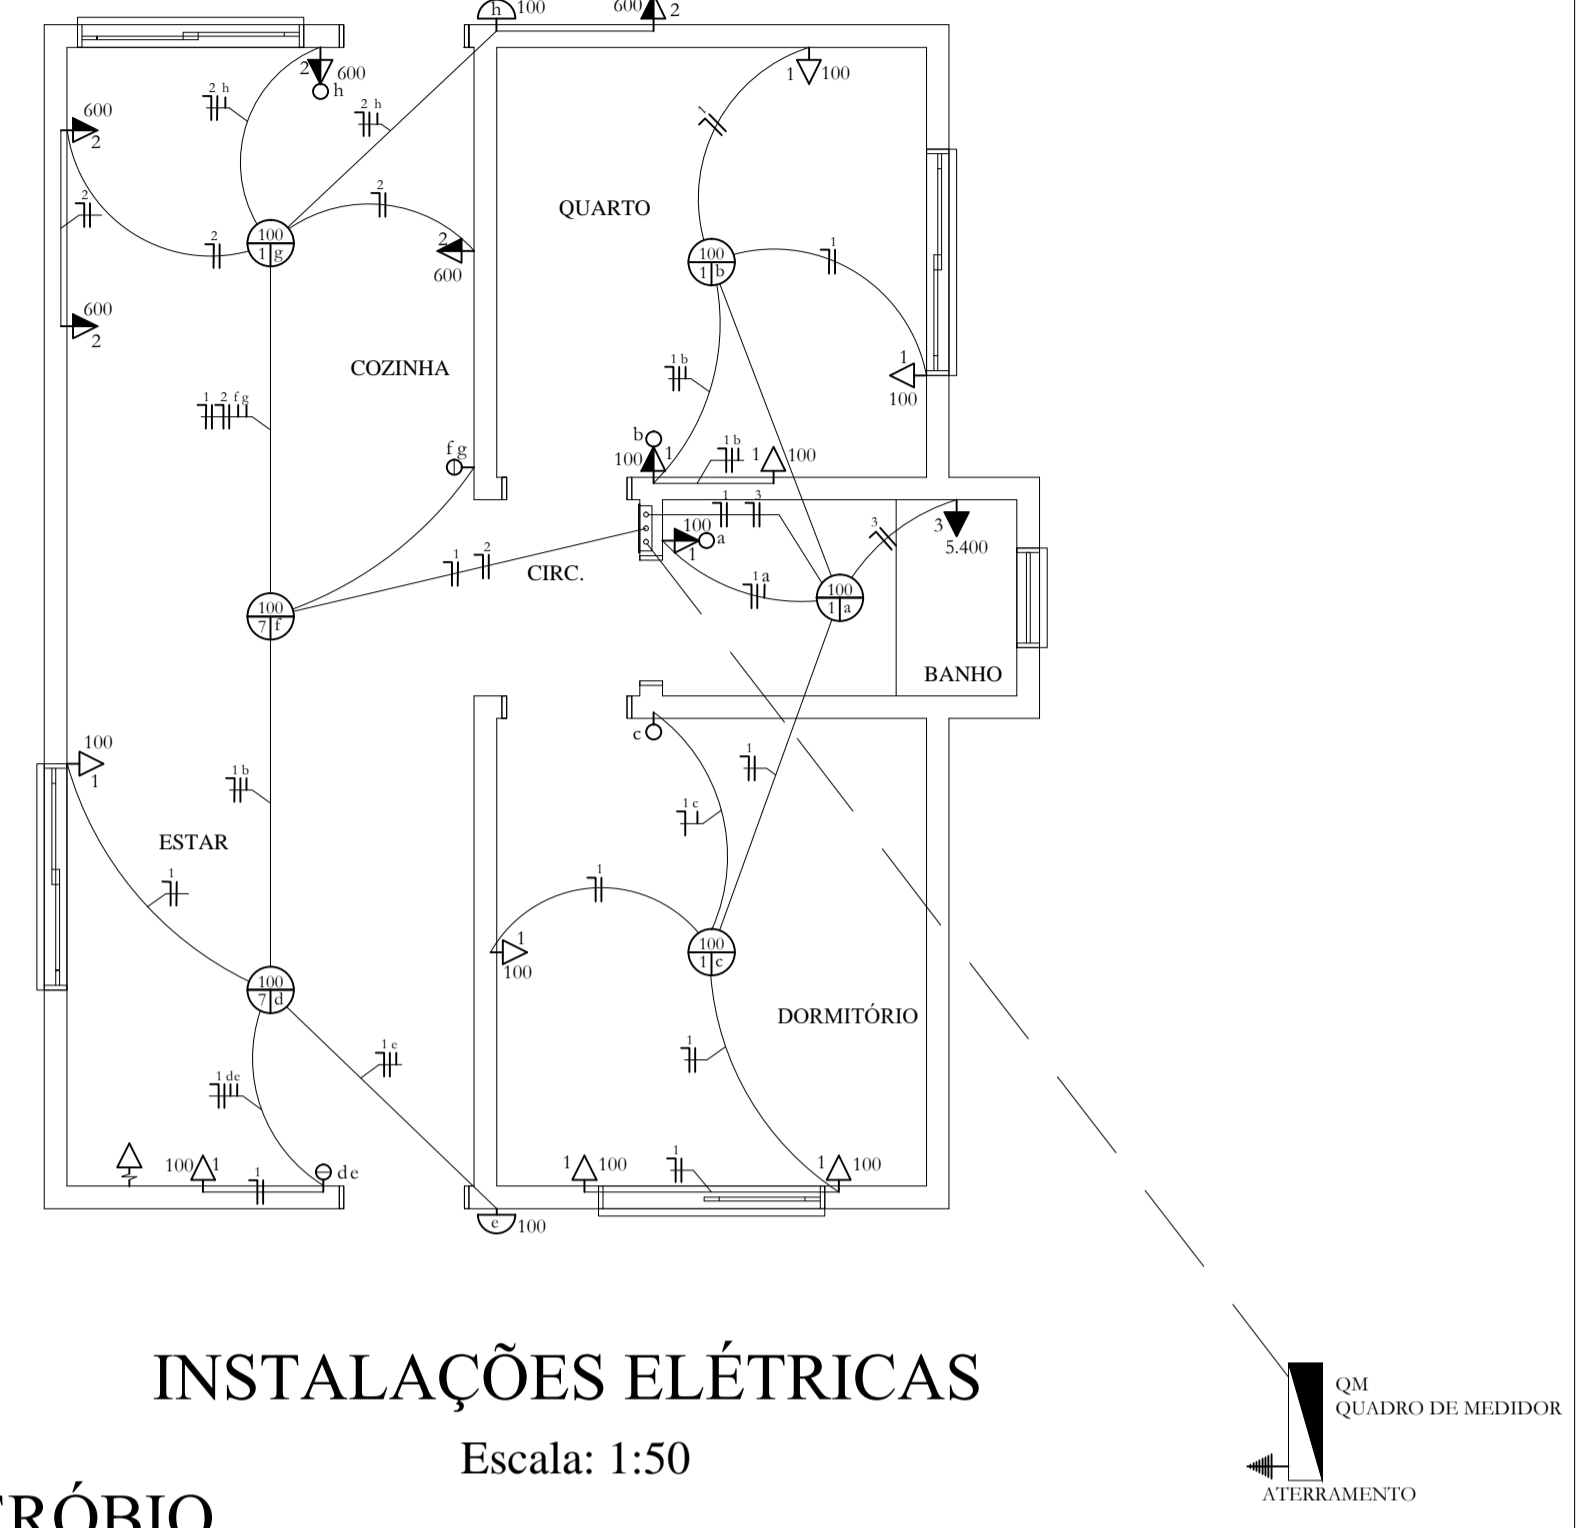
h 100
600 2
2 600
h
2 h
2 h
600
2
2
2
100
1 g
2
600
600
2
COZINHA
1 2 f g
f g
100
7 f
1 2
CIRC.
1 100
QUARTO
100
1 b
1
1
100
1 b
b
100 1
1 b
1 100
1 3
100
a
1
1 a
100
1 a
3
3
5.400
BANHO
c
1
1 c
1
100
1
100
1 c
DORMITÓRIO
1
1 100
1
1 100
100
1
1 b
ESTAR
1
100
7 d
1 e
1 de
100 1
1
d e
e 100
INSTALAÇÕES ELÉTRICAS
Escala: 1:50
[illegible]RÓBIO
QM
QUADRO DE MEDIDOR
ATERRAMENTO